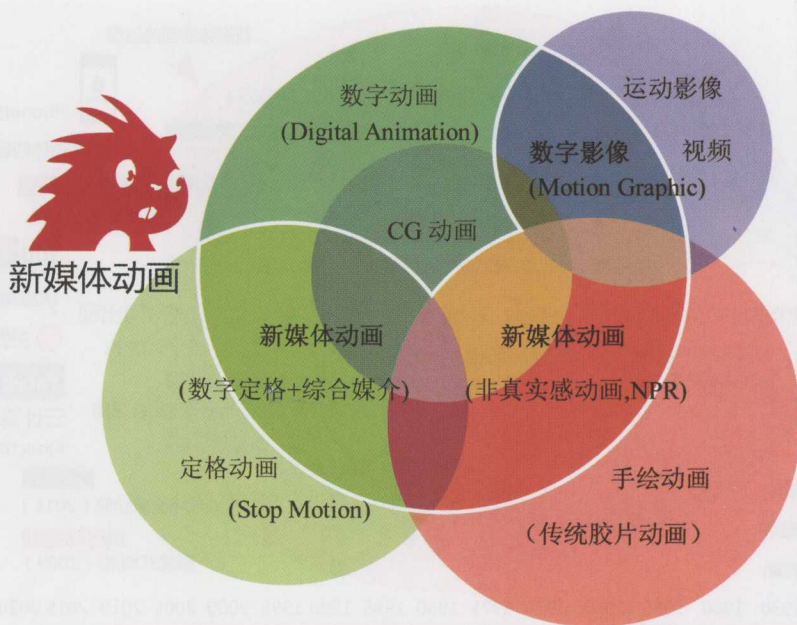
新媒体动画

数字动画
(Digital Animation)

运动影像

数字影像
(Motion Graphic)

视频

CG 动画

新媒体动画
(数字定格+综合媒介)

新媒体动画
(非真实感动画,NPR)

定格动画
(Stop Motion)

手绘动画
(传统胶片动画)